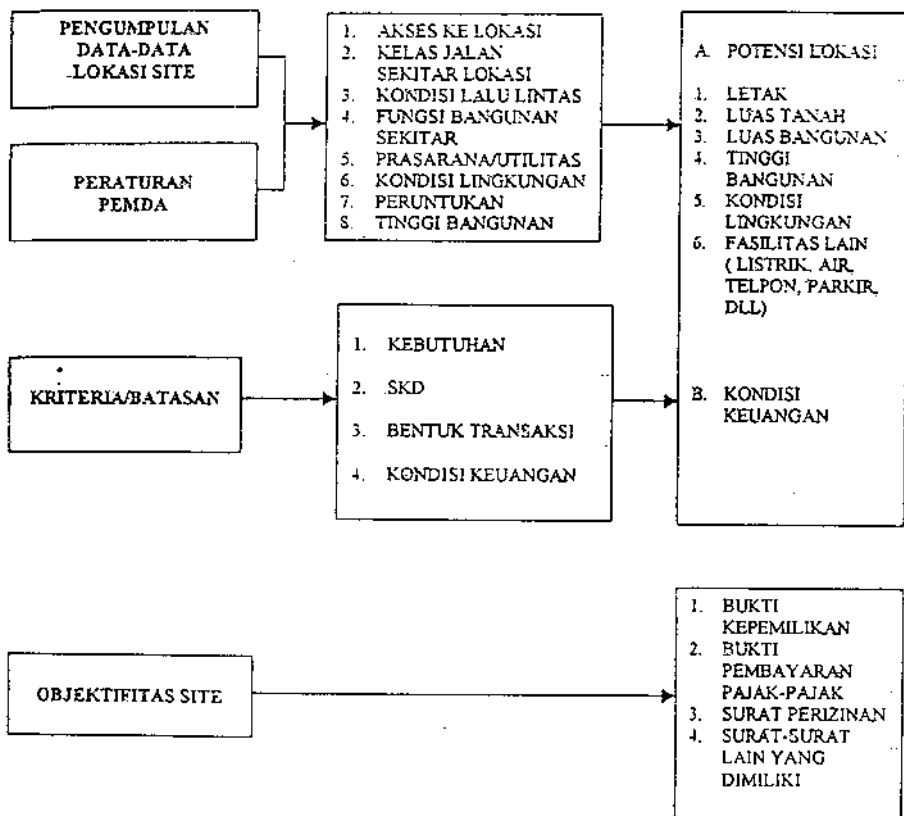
PENGUMPULAN DATA-DATA LOKASI SITE

PERATURAN PEMDA

1. AKSES KE LOKASI
2. KELAS JALAN SEKITAR LOKASI
3. KONDISI LALU LINTAS
4. FUNGSI BANGUNAN SEKITAR
5. PRASARANA/UTILITAS
6. KONDISI LINGKUNGAN
7. PERUNTUKAN
8. TINGGI BANGUNAN

A. POTENSI LOKASI

1. LETAK
2. LUAS TANAH
3. LUAS BANGUNAN
4. TINGGI BANGUNAN
5. KONDISI LINGKUNGAN
6. FASILITAS LAIN ( LISTRIK, AIR, TELPON, PARKIR, DLL)

KRITERIA/BATASAN

1. KEBUTUHAN
2. SKD
3. BENTUK TRANSAKSI
4. KONDISI KEUANGAN

B. KONDISI KEUANGAN

OBJEKTIFITAS SITE

1. BUKTI KEPEMILIKAN
2. BUKTI PEMBAYARAN PAJAK-PAJAK
3. SURAT PERIZINAN
4. SURAT-SURAT LAIN YANG DIMILIKI